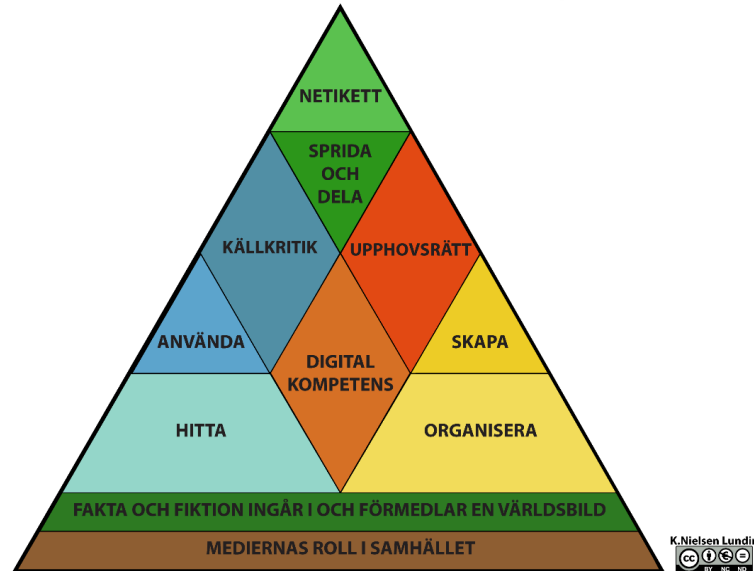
NETIKETT

SPRIDA OCH DELA

KÄLLKRITIK

UPPHOVSRÄTT

ANVÄNDA

DIGITAL KOMPETENS

SKAPA

HITTA

ORGANISERA

FAKTA OCH FIKTION INGÅR I OCH FÖRMEDLAR EN VÄRLDSBILD

MEDIERNAS ROLL I SAMHÄLLET

K.Nielsen Lundin

BY NC ND